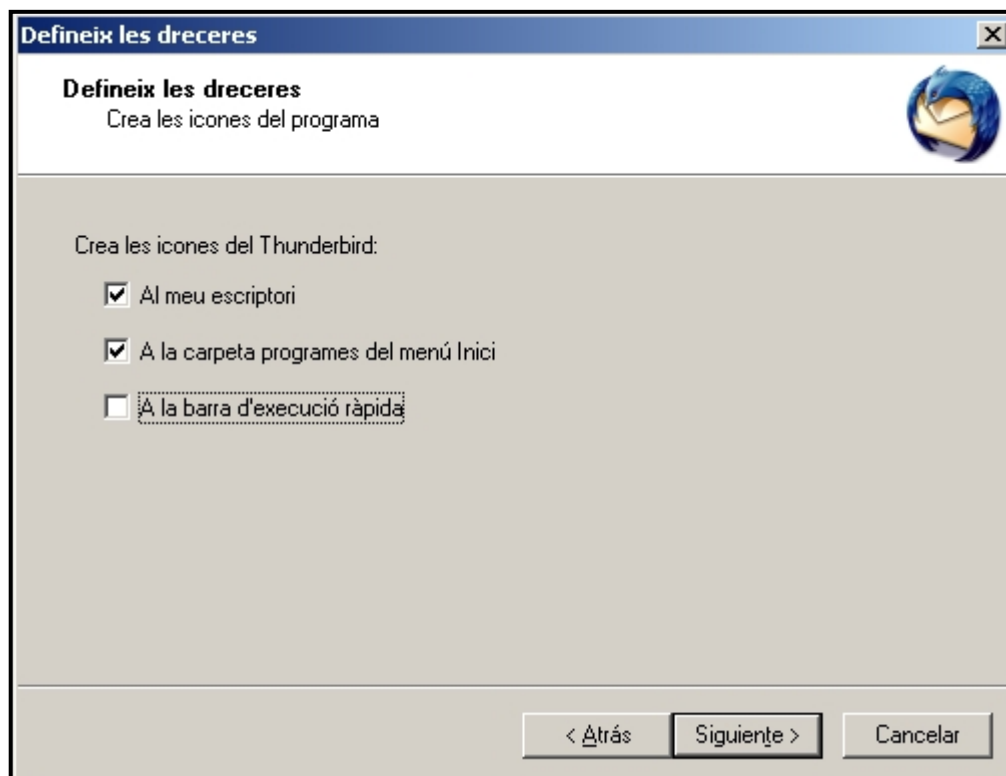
Defineix les dreceres

Defineix les dreceres
Crea les icones del programa

Crea les icones del Thunderbird:

☑ Al meu escriptori

☑ A la carpeta programes del menú Inici

☐ A la barra d'execució ràpida

< Atrás | Siguiente > | Cancelar